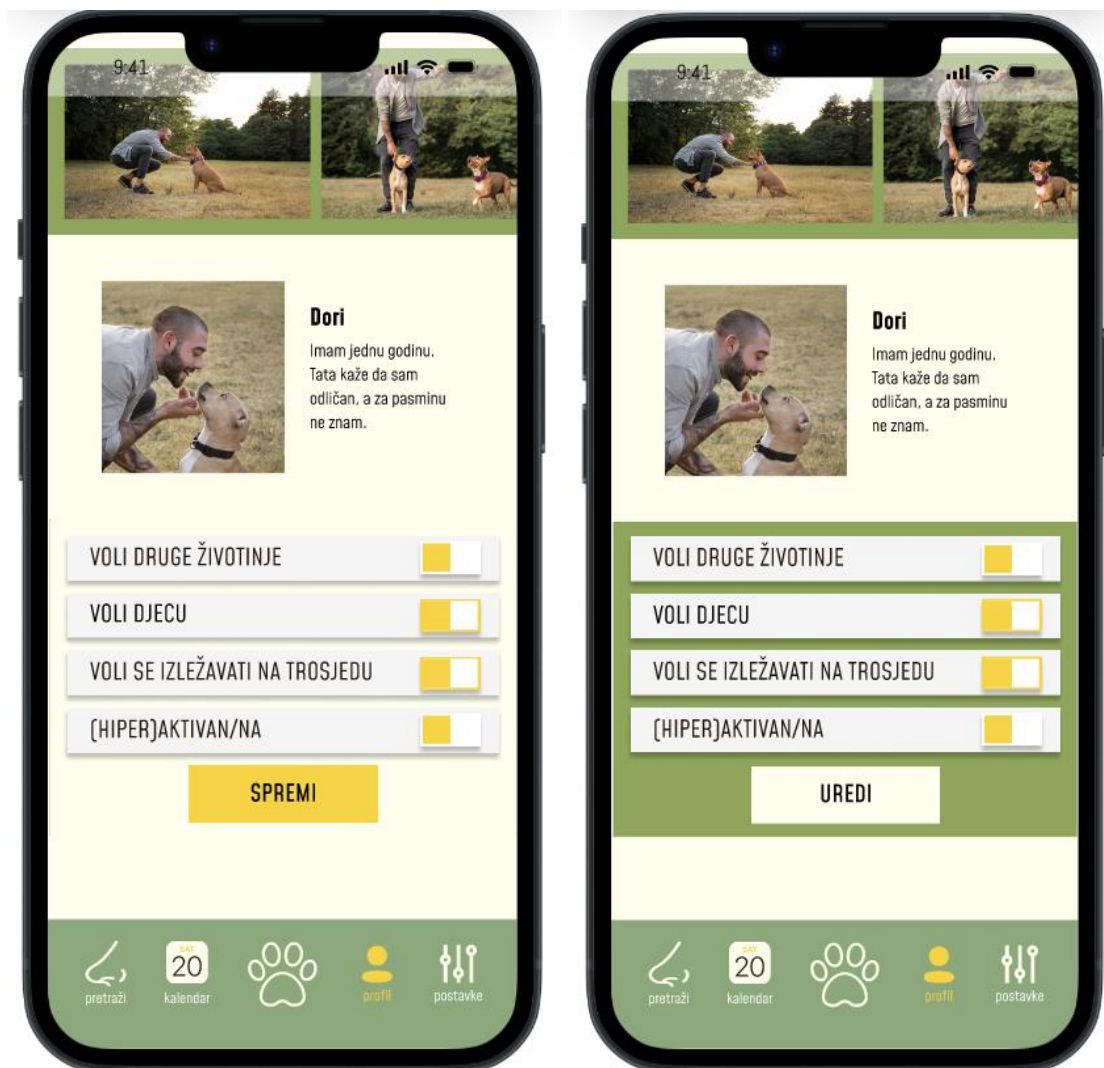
9:41

Dori
Imam jednu godinu. Tata kaže da sam odličan, a za pasminu ne znam.

VOLI DRUGE ŽIVOTINJE
VOLI DJECU
VOLI SE IZLEŽAVATI NA TROSJEDU
(HIPER)AKTIVAN/NA

SPREMI

pretraži
SAT
20
kalendar
profil
postavke

9:41

Dori
Imam jednu godinu. Tata kaže da sam odličan, a za pasminu ne znam.

VOLI DRUGE ŽIVOTINJE
VOLI DJECU
VOLI SE IZLEŽAVATI NA TROSJEDU
(HIPER)AKTIVAN/NA

UREDI

pretraži
SAT
20
kalendar
profil
postavke